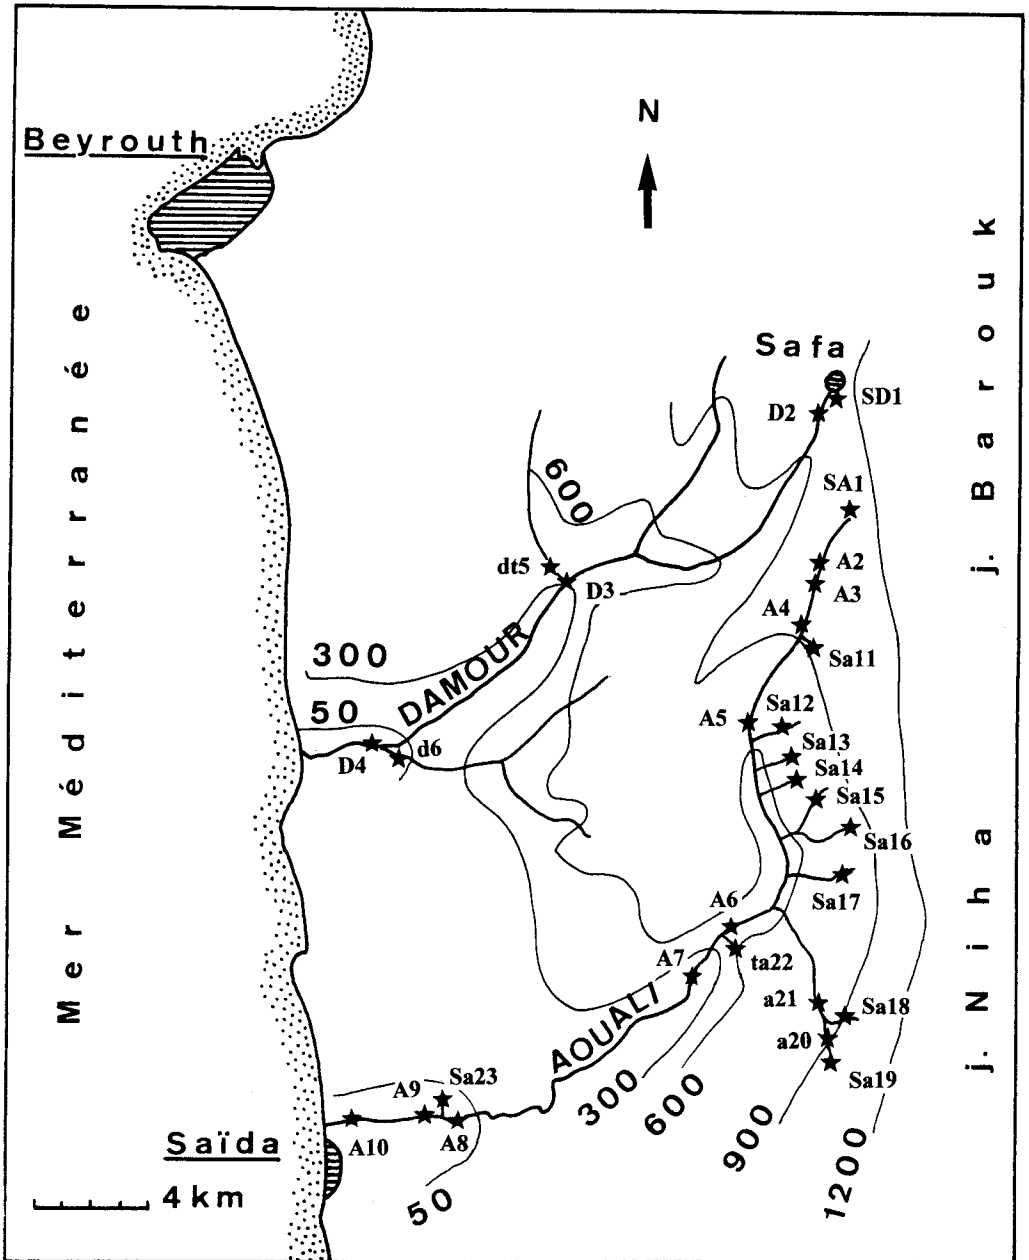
Beyrouth

N

Mer Méditerranée

j. Barouk

Safa

SD1

D2

600

SA1

A2

A3

dt5

D3

A4

Sa11

300

DAMOUR

50

Sa12

A5

Sa13

D4

d6

Sa14

Sa15

Sa16

Sa17

j. Niha

A6

A7

ta22

a21

Sa18

a20

Sa19

AOUALI

A9

Sa23

300

600

900

1200

A10

A8

Saïda

50

4 km